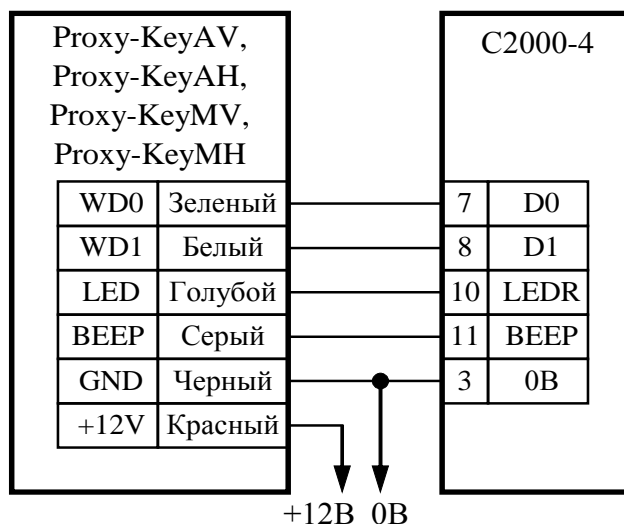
Proxy-KeyAV,
Proxy-KeyAH,
Proxy-KeyMV,
Proxy-KeyMH

| WD0 | Зеленый |
|---|---|
| WD1 | Белый |
| LED | Голубой |
| BEEP | Серый |
| GND | Черный |
| +12V | Красный |

C2000-4

| 7 | D0 |
|---|---|
| 8 | D1 |
| 10 | LEDR |
| 11 | BEEP |
| 3 | 0B |

+12B 0B